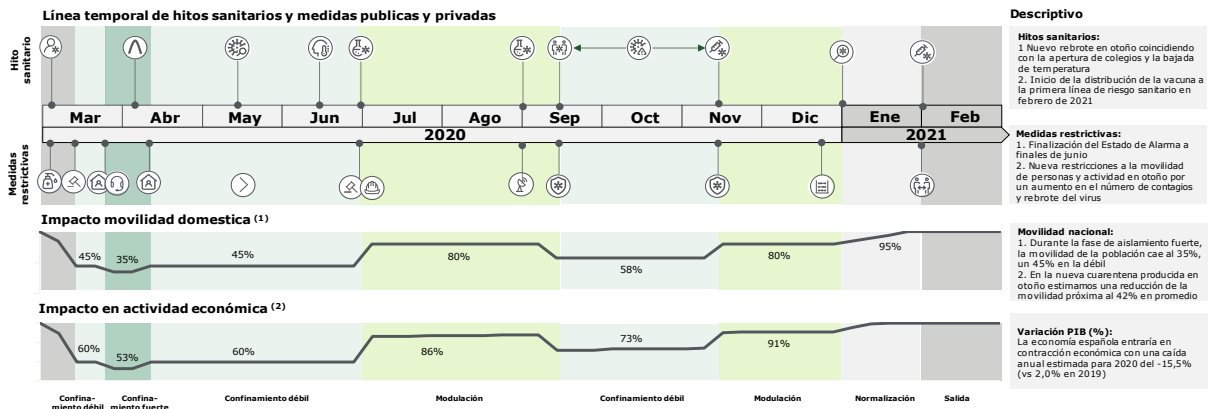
Línea temporal de hitos sanitarios y medidas publicas y privadas

Descriptivo

Hito sanitario

Mar | Abr | May | Jun | Jul | Ago | Sep | Oct | Nov | Dic | Ene | Feb

2020

2021

Medidas restrictivas

Hitos sanitarios:
1 Nuevo rebrote en otoño coincidiendo con la apertura de colegios y la bajada de temperatura
2. Inicio de la distribución de la vacuna a la primera línea de riesgo sanitario en febrero de 2021

Medidas restrictivas:
1. Finalización del Estado de Alarma a finales de junio
2. Nueva restricciones a la movilidad de personas y actividad en otoño por un aumento en el número de contagios y rebrote del virus

Impacto movilidad domestica $^{(1)}$

45% 35% 45% 80% 58% 80% 95%

Movilidad nacional:
1. Durante la fase de aislamiento fuerte, la movilidad de la población cae al 35%, un 45% en la débil
2. En la nueva cuarentena producida en otoño estimamos una reducción de la movilidad próxima al 42% en promedio

Impacto en actividad económica $^{(2)}$

60% 53% 60% 86% 73% 91%

Variación PIB (%):
La economía española entraría en contracción económica con una caída anual estimada para 2020 del -15,5% (vs 2,0% en 2019)

Confinamiento débil | Confinamiento fuerte | Confinamiento débil | Modulación | Confinamiento débil | Modulación | Normalización | Salida